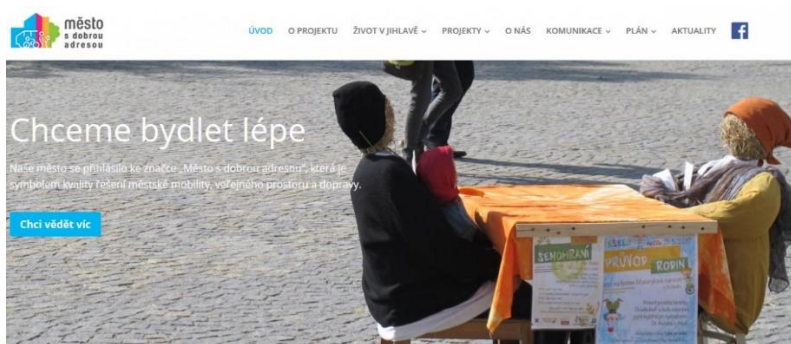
město s dobrou adresou

ÚVOD O PROJEKTU ŽIVOT V JIHLAVĚ PROJEKTY O NÁS KOMUNIKACE PLÁN AKTUALITY

Chceme bydlet lépe

Naše město se přihlásilo ke značce „Město s dobrou adresou", která je symbolem kvality řešení městské mobility, veřejného prostoru a dopravy.

Chci vědět víc

SENIORÁNÍ

PRŮVOD RODIN

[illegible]